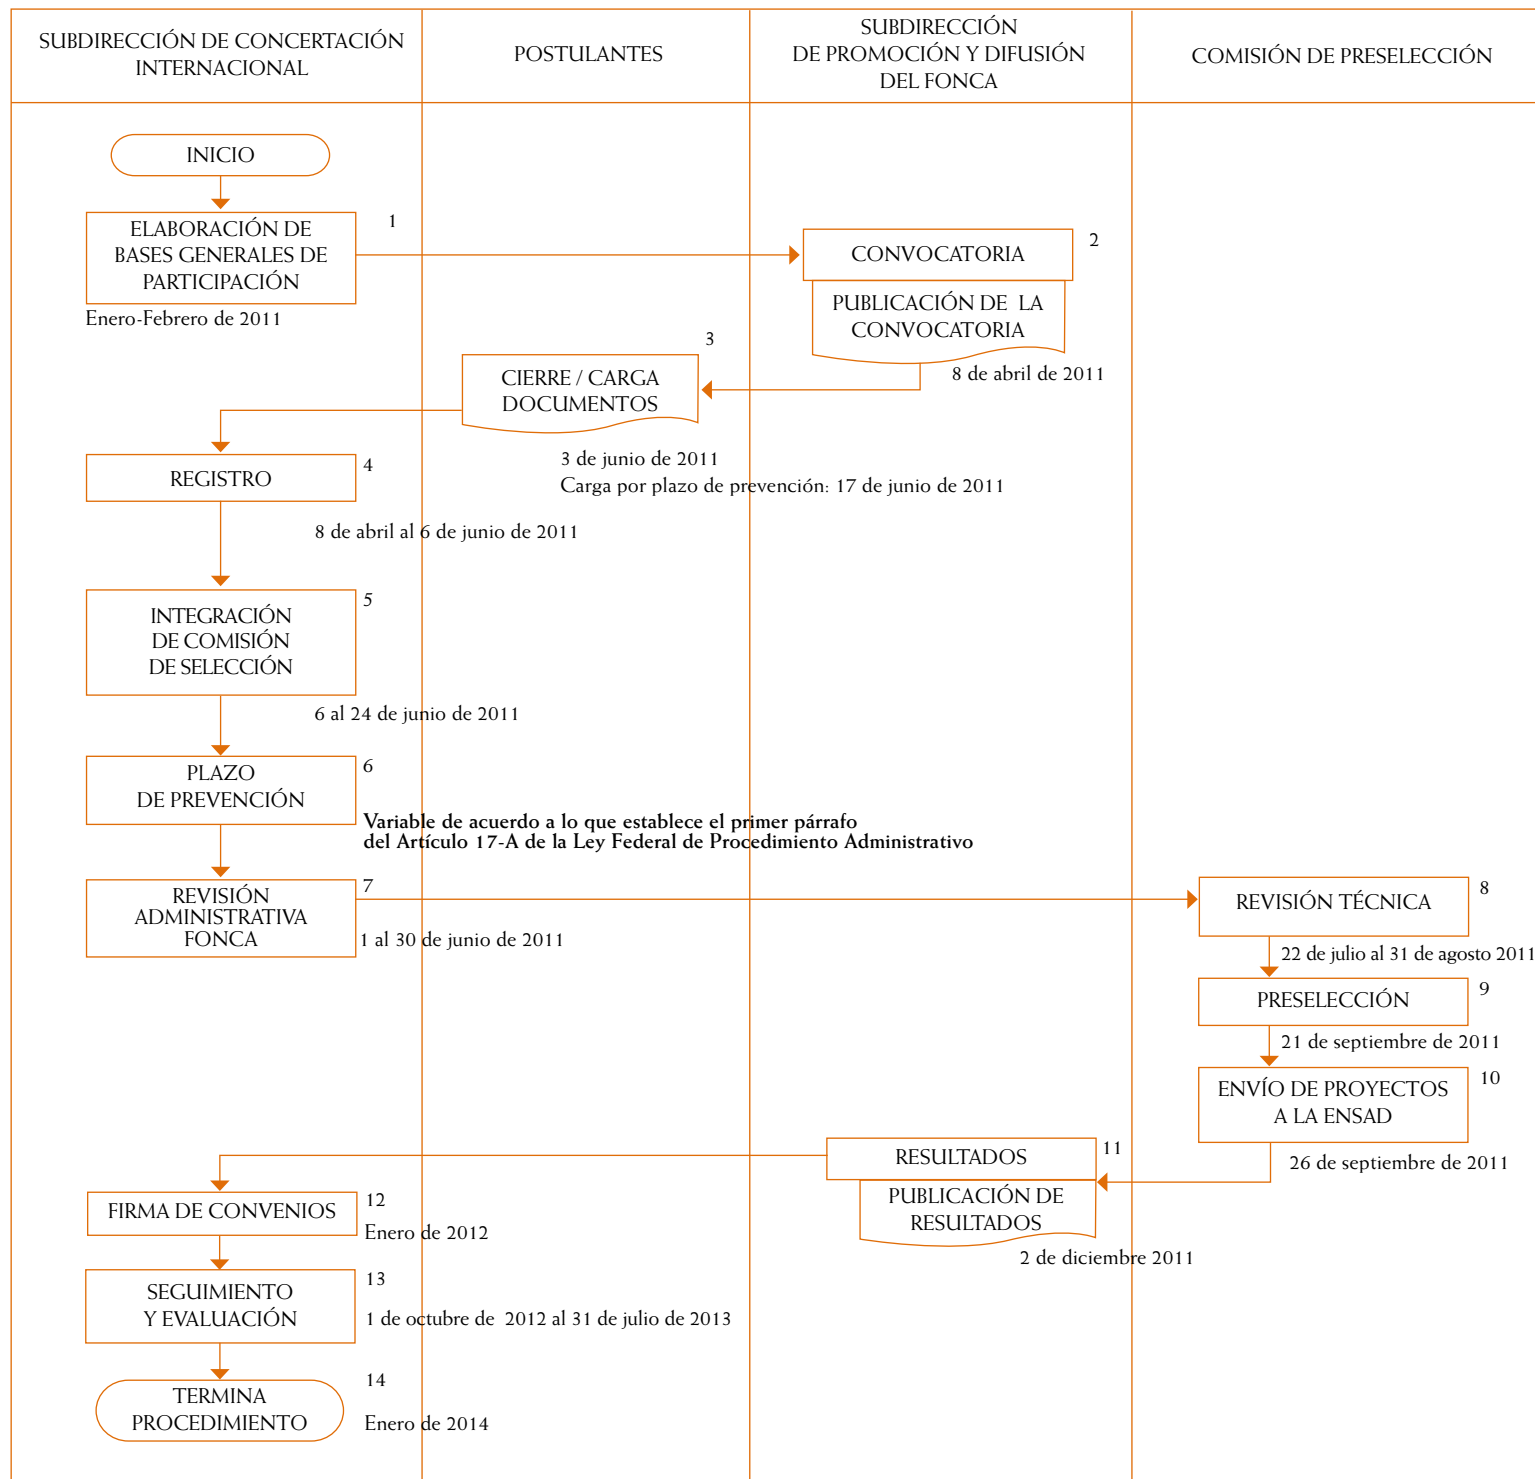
| SUBDIRECCIÓN DE CONCERTACIÓN INTERNACIONAL | POSTULANTES | SUBDIRECCIÓN DE PROMOCIÓN Y DIFUSIÓN DEL FONCA | COMISIÓN DE PRESELECCIÓN |
|---|---|---|---|

INICIO

ELABORACIÓN DE BASES GENERALES DE PARTICIPACIÓN

1

Enero-Febrero de 2011

CONVOCATORIA

2

PUBLICACIÓN DE LA CONVOCATORIA

8 de abril de 2011

3

CIERRE / CARGA DOCUMENTOS

3 de junio de 2011
Carga por plazo de prevención: 17 de junio de 2011

REGISTRO

4

8 de abril al 6 de junio de 2011

INTEGRACIÓN DE COMISIÓN DE SELECCIÓN

5

6 al 24 de junio de 2011

PLAZO DE PREVENCIÓN

6

Variable de acuerdo a lo que establece el primer párrafo del Artículo 17-A de la Ley Federal de Procedimiento Administrativo

REVISIÓN ADMINISTRATIVA FONCA

7

1 al 30 de junio de 2011

REVISIÓN TÉCNICA

8

22 de julio al 31 de agosto 2011

PRESELECCIÓN

9

21 de septiembre de 2011

ENVÍO DE PROYECTOS A LA ENSAD

10

26 de septiembre de 2011

RESULTADOS

11

PUBLICACIÓN DE RESULTADOS

2 de diciembre 2011

FIRMA DE CONVENIOS

12

Enero de 2012

SEGUIMIENTO Y EVALUACIÓN

13

1 de octubre de 2012 al 31 de julio de 2013

TERMINA PROCEDIMIENTO

14

Enero de 2014